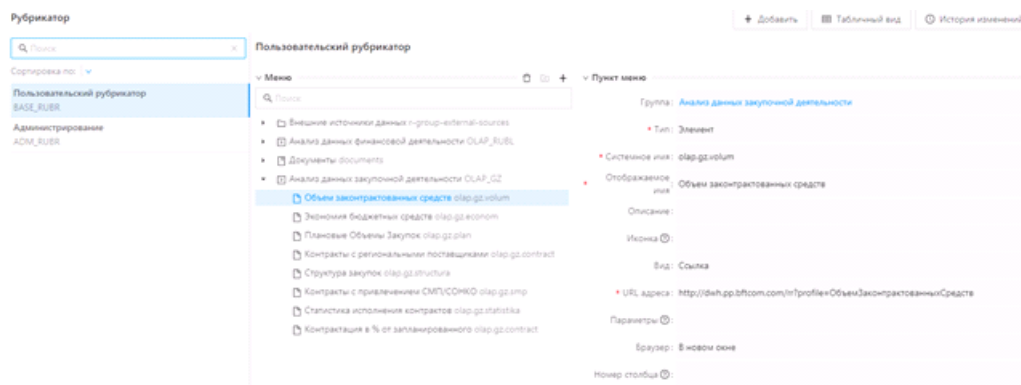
Рубрикатор

+ Добавить | Табличный вид | История изменений

Поиск

Сортировка по:

Пользовательский рубрикатор
BASE_RUBR

Администрирование
ADM_RUBR

Пользовательский рубрикатор

Меню

Поиск

Внешние источники данных r-group-external-sources
Анализ данных финансовой деятельности OLAP_RUBL
Документы documents
Анализ данных закупочной деятельности OLAP_GZ
Объем законтрактованных средств olap.gz.volum
Экономия бюджетных средств olap.gz.econom
Плановые Объемы Закупок olap.gz.plan
Контракты с региональными поставщиками olap.gz.contract
Структура закупок olap.gz.structura
Контракты с привлечением СМП/СОНКО olap.gz.smp
Статистика исполнения контрактов olap.gz.statistika
Контрактация в % от запланированного olap.gz.contract

Пункт меню

Группа: Анализ данных закупочной деятельности
* Тип: Элемент
* Системное имя: olap.gz.volum
* Отображаемое имя: Объем законтрактованных средств
Описание:
Иконка:
Вид: Ссылка
* URL адреса: http://dwh.pp.bftcom.com/rr?profile=ОбъемЗаконтрактованныхСредств
Параметры:
Браузер: В новом окне
Номер столбца: